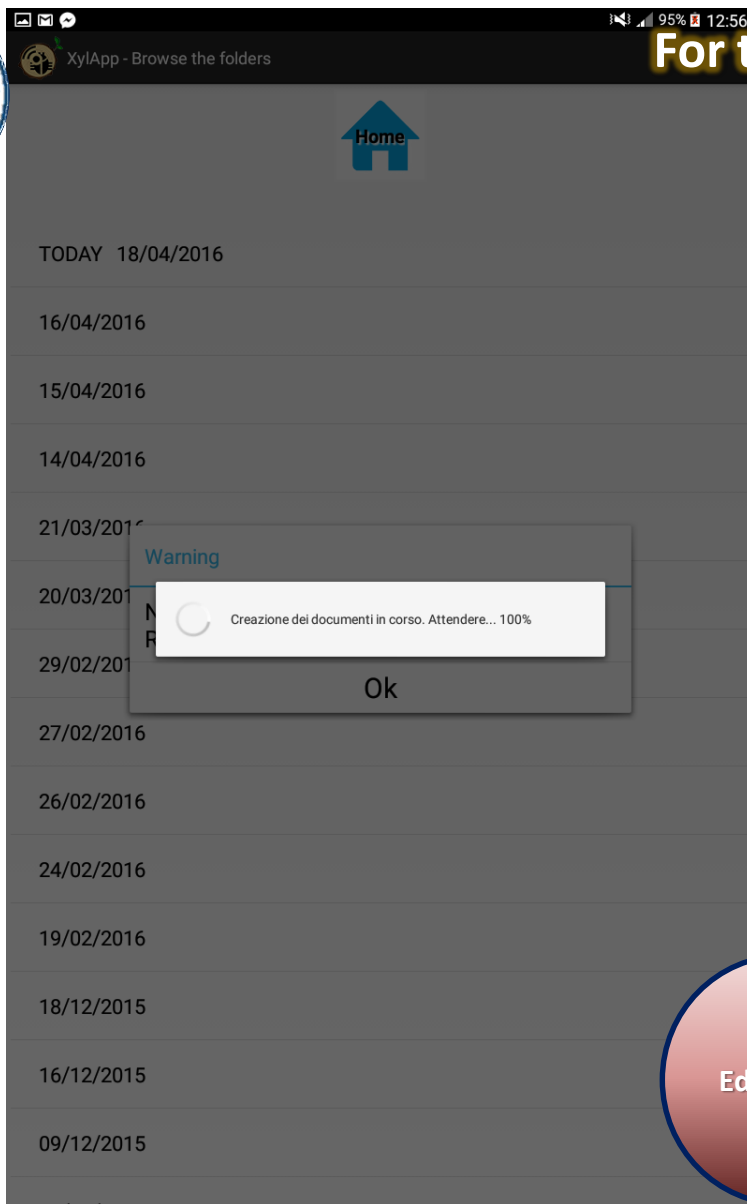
95% 12:56

XylApp - Browse the folders

For t

Home

TODAY 18/04/2016

16/04/2016

15/04/2016

14/04/2016

21/03/201

Warning

20/03/201

N
R

Creazione dei documenti in corso. Attendere... 100%

29/02/201

Ok

27/02/2016

26/02/2016

24/02/2016

19/02/2016

18/12/2015

16/12/2015

Ed

09/12/2015